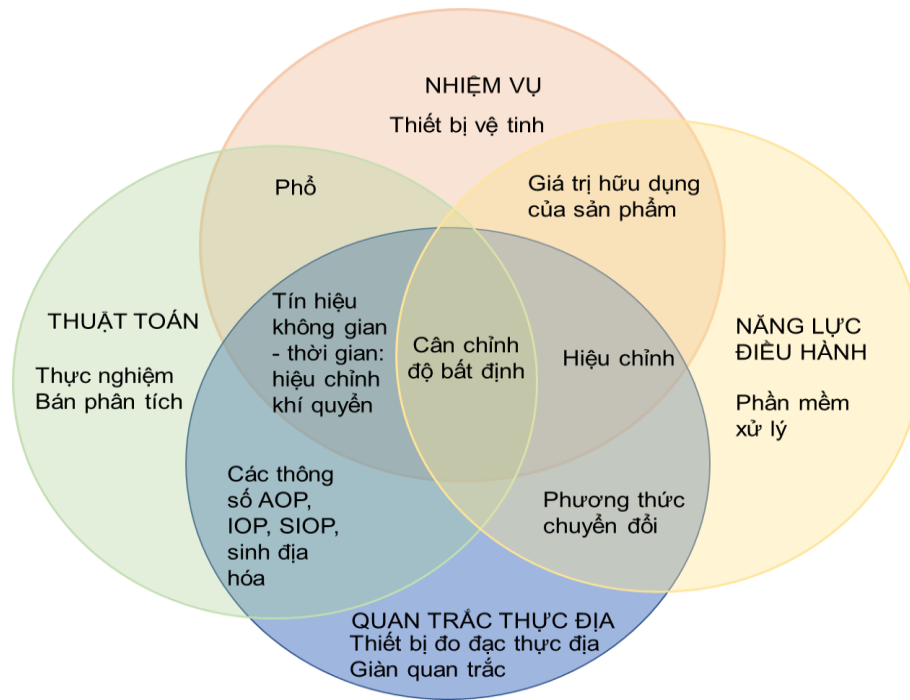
NHIỆM VỤ

Thiết bị vệ tinh

Phổ

Giá trị hữu dụng của sản phẩm

THUẬT TOÁN

Thực nghiệm
Bán phân tích

Tín hiệu không gian - thời gian: hiệu chỉnh khí quyển

Cân chỉnh độ bất định

Hiệu chỉnh

NĂNG LỰC ĐIỀU HÀNH

Phần mềm xử lý

Các thông số AOP, IOP, SIOP, sinh địa hóa

Phương thức chuyển đổi

QUAN TRẮC THỰC ĐỊA
Thiết bị đo đạc thực địa
Giàn quan trắc